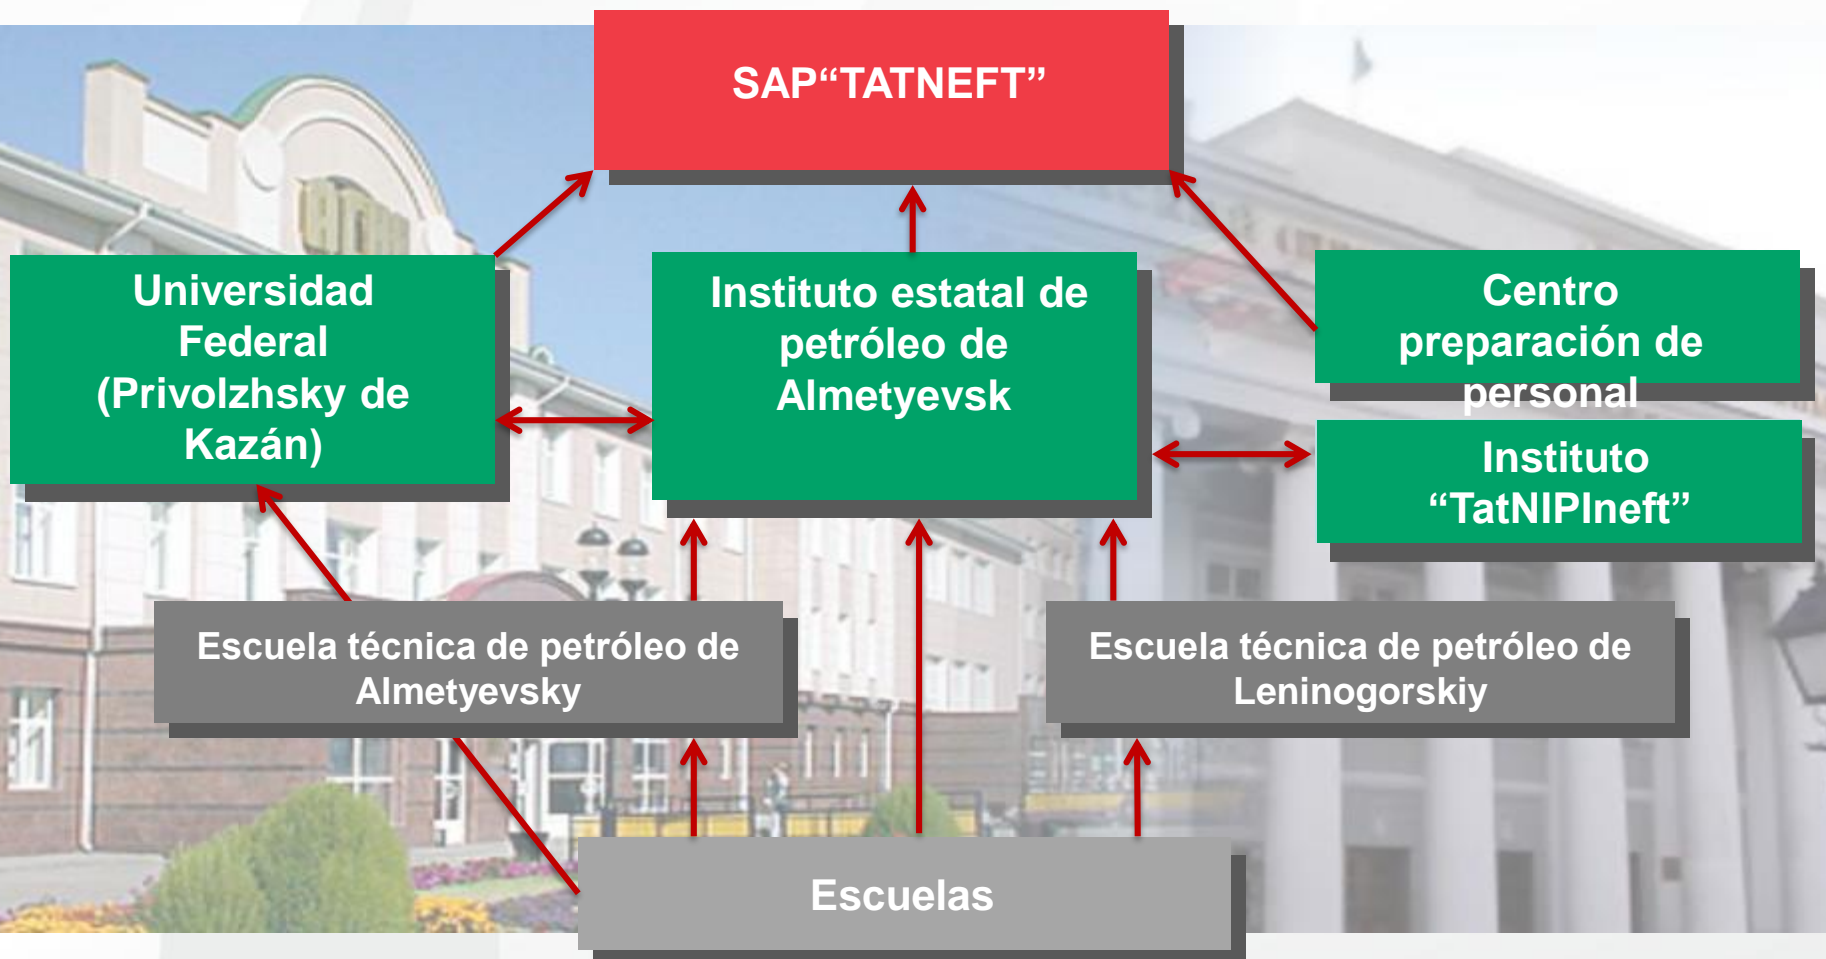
SAP“TATNEFT”

Universidad Federal (Privolzhsky de Kazán)

Instituto estatal de petróleo de Almetyevsk

Centro preparación de personal

Instituto “TatNIPIneft”

Escuela técnica de petróleo de Almetyevsky

Escuela técnica de petróleo de Leninogorskiy

Escuelas